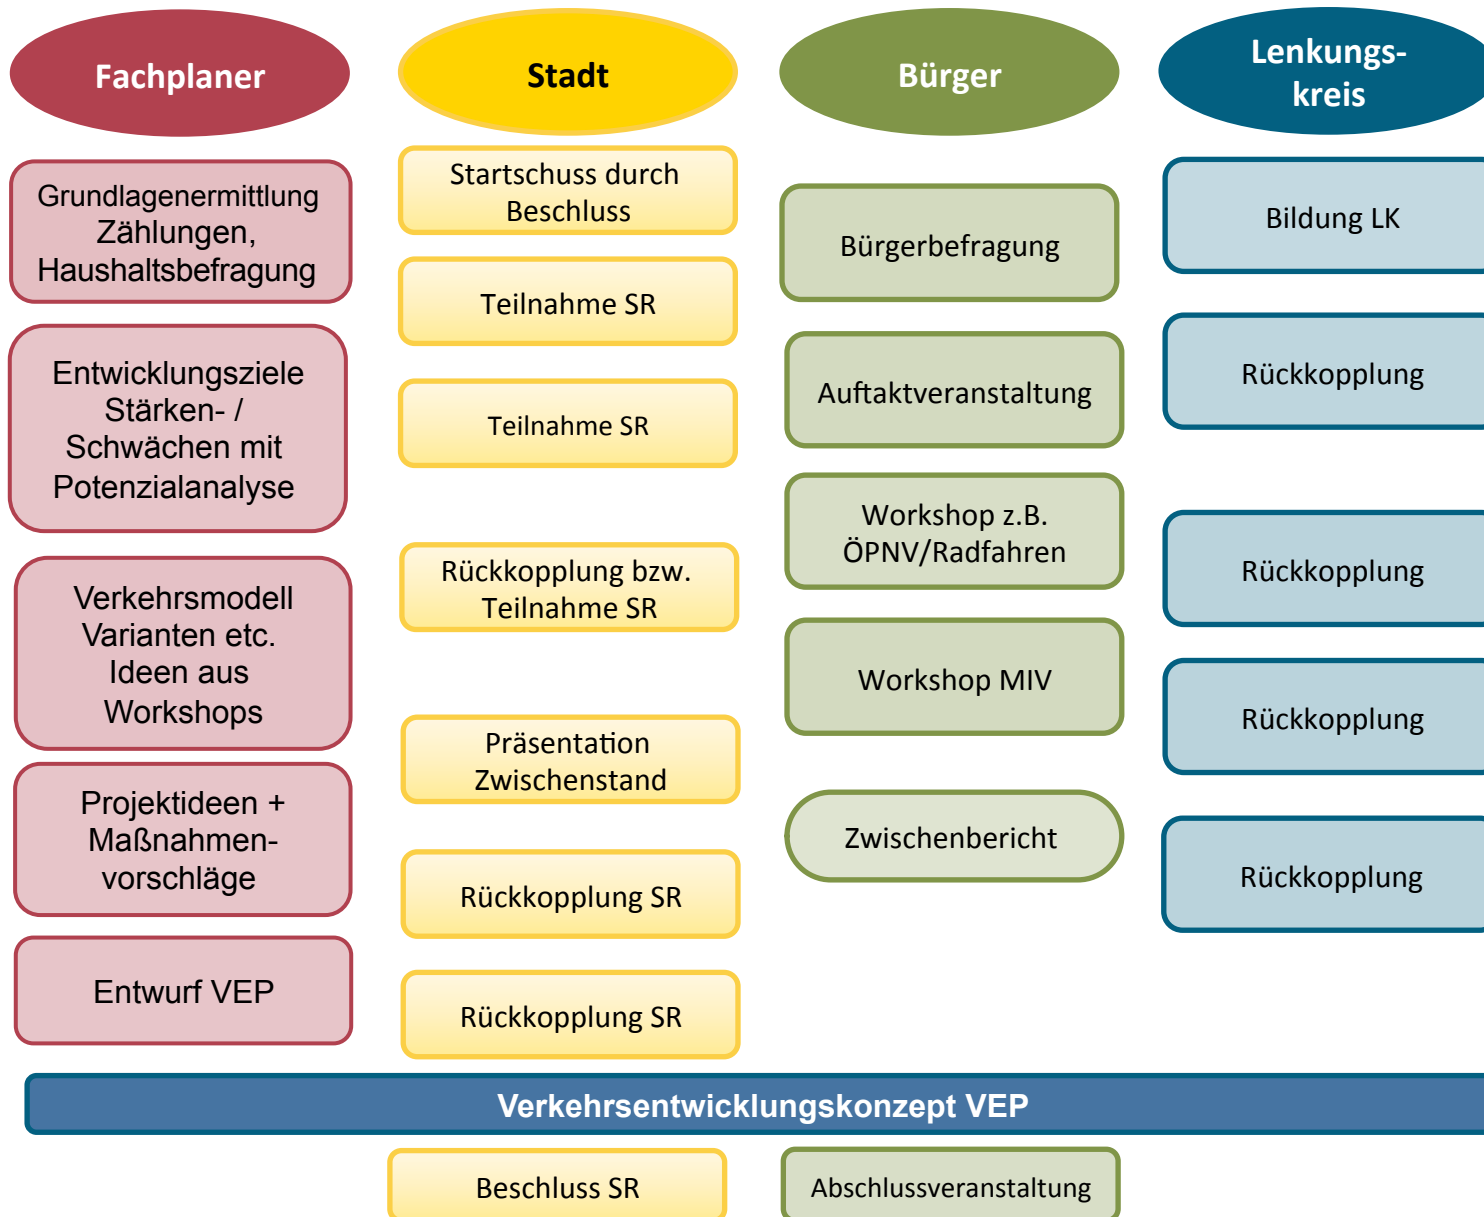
Fachplaner

Grundlagenermittlung Zählungen, Haushaltsbefragung

Entwicklungsziele Stärken- / Schwächen mit Potenzialanalyse

Verkehrsmodell Varianten etc. Ideen aus Workshops

Projektideen + Maßnahmenvorschläge

Entwurf VEP

Stadt

Startschuss durch Beschluss

Teilnahme SR

Teilnahme SR

Rückkopplung bzw. Teilnahme SR

Präsentation Zwischenstand

Rückkopplung SR

Rückkopplung SR

Bürger

Bürgerbefragung

Auftaktveranstaltung

Workshop z.B. ÖPNV/Radfahren

Workshop MIV

Zwischenbericht

Lenkungs-kreis

Bildung LK

Rückkopplung

Rückkopplung

Rückkopplung

Rückkopplung

Verkehrsentwicklungskonzept VEP

Beschluss SR

Abschlussveranstaltung